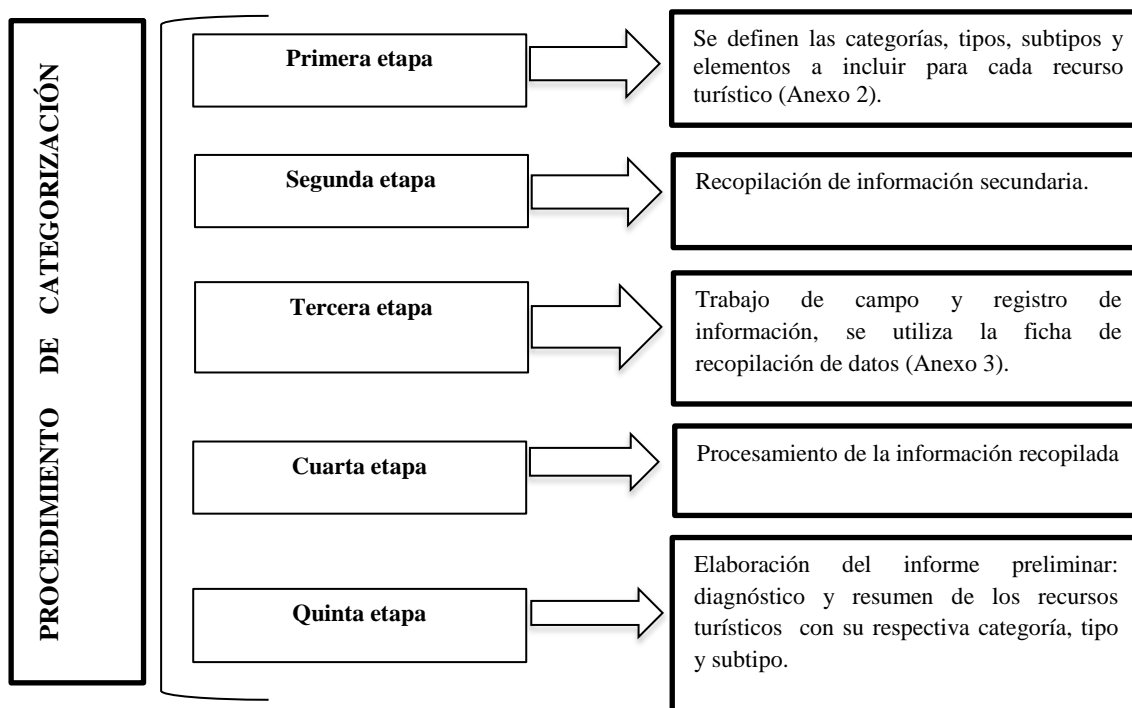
PROCEDIMIENTO DE CATEGORIZACIÓN

Primera etapa

Se definen las categorías, tipos, subtipos y elementos a incluir para cada recurso turístico (Anexo 2).

Segunda etapa

Recopilación de información secundaria.

Tercera etapa

Trabajo de campo y registro de información, se utiliza la ficha de recopilación de datos (Anexo 3).

Cuarta etapa

Procesamiento de la información recopilada

Quinta etapa

Elaboración del informe preliminar: diagnóstico y resumen de los recursos turísticos con su respectiva categoría, tipo y subtipo.